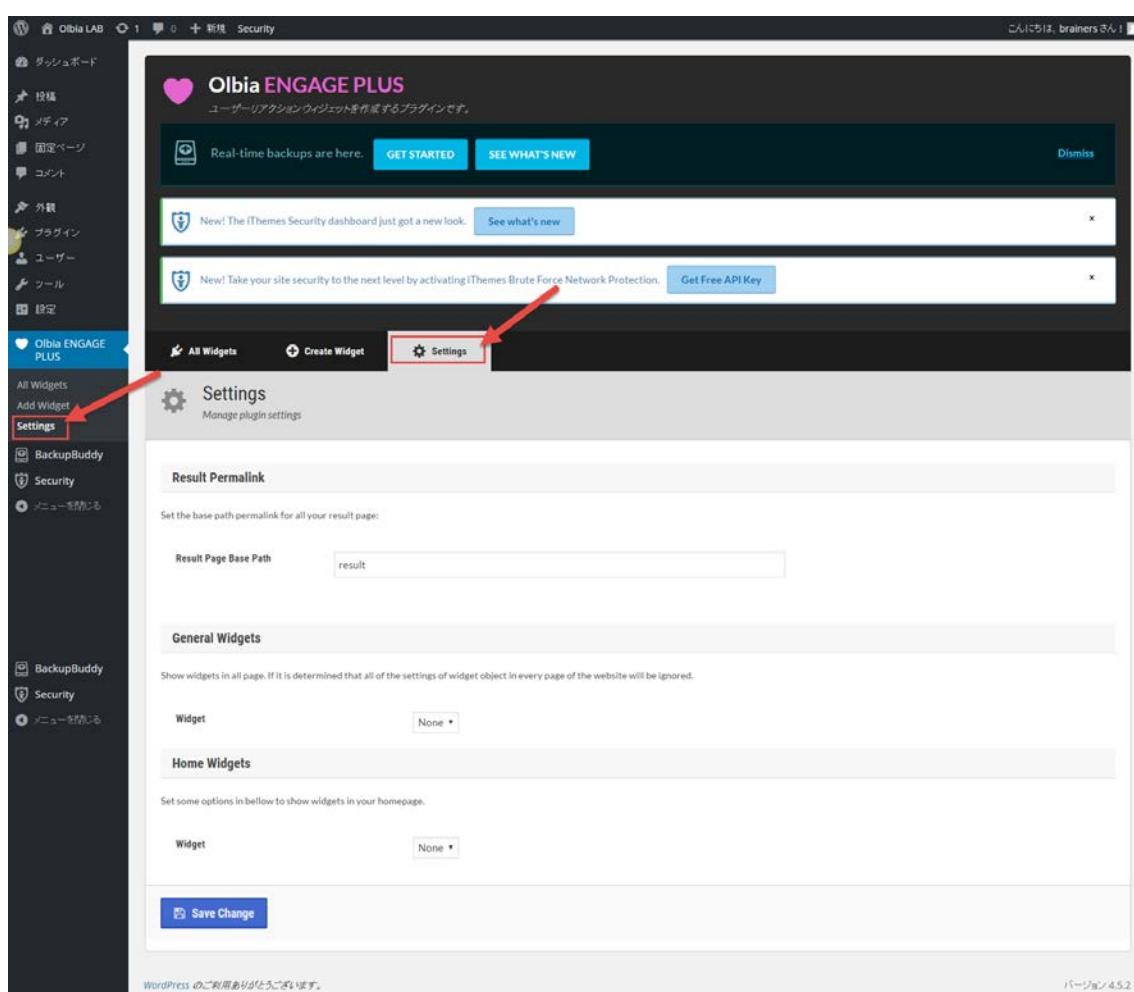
Olbia LAB 1 0 + 新規 Security

こんにちは、brainers さん！

ダッシュボード
投稿
メディア
固定ページ
コメント
外観
プラグイン
ユーザー
ツール
設定
Olbia ENGAGE PLUS
All Widgets
Add Widget
Settings
BackupBuddy
Security
メニューを閉じる

Olbia ENGAGE PLUS
ユーザーリアクションウィジェットを作成するプラグインです。

Real-time backups are here. GET STARTED SEE WHAT'S NEW Dismiss

New! The iThemes Security dashboard just got a new look. See what's new ×

New! Take your site security to the next level by activating iThemes Brute Force Network Protection. Get Free API Key ×

All Widgets Create Widget Settings

Settings
Manage plugin settings

Result Permalink

Set the base path permalink for all your result page:

Result Page Base Path result

General Widgets

Show widgets in all page. If it is determined that all of the settings of widget object in every page of the website will be ignored.

Widget None

Home Widgets

Set some options in bellow to show widgets in your homepage.

Widget None

Save Change

BackupBuddy
Security
メニューを閉じる

WordPress のご利用ありがとうございます。

バージョン 4.5.2